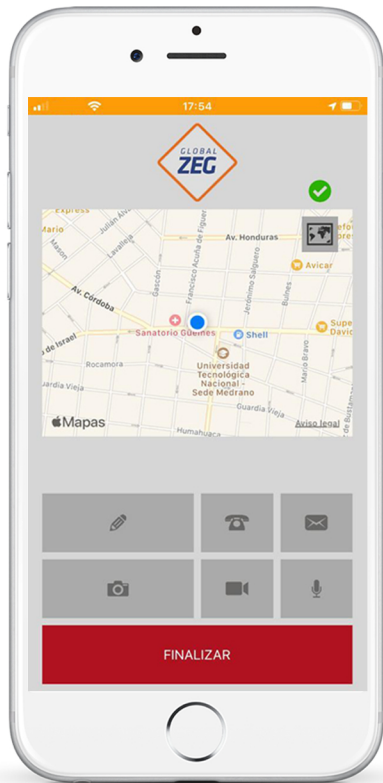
17:54

GLOBAL
ZEG

Express
Julián Álvarez
Mario
Mansilla
Lavalleja
Av. Honduras
Gascón
Francisco Acuña de Figueroa
Avicar
Av. Córdoba
Jerónimo Salguero
Bulnes
Sanatorio Güemes
Shell
de Israel
Rocamora
Universidad Tecnológica Nacional - Sede Medrano
Guardia Vieja
Mario Bravo
Guardia Vieja
Humahuaca
Mapas
Aviso legal

FINALIZAR